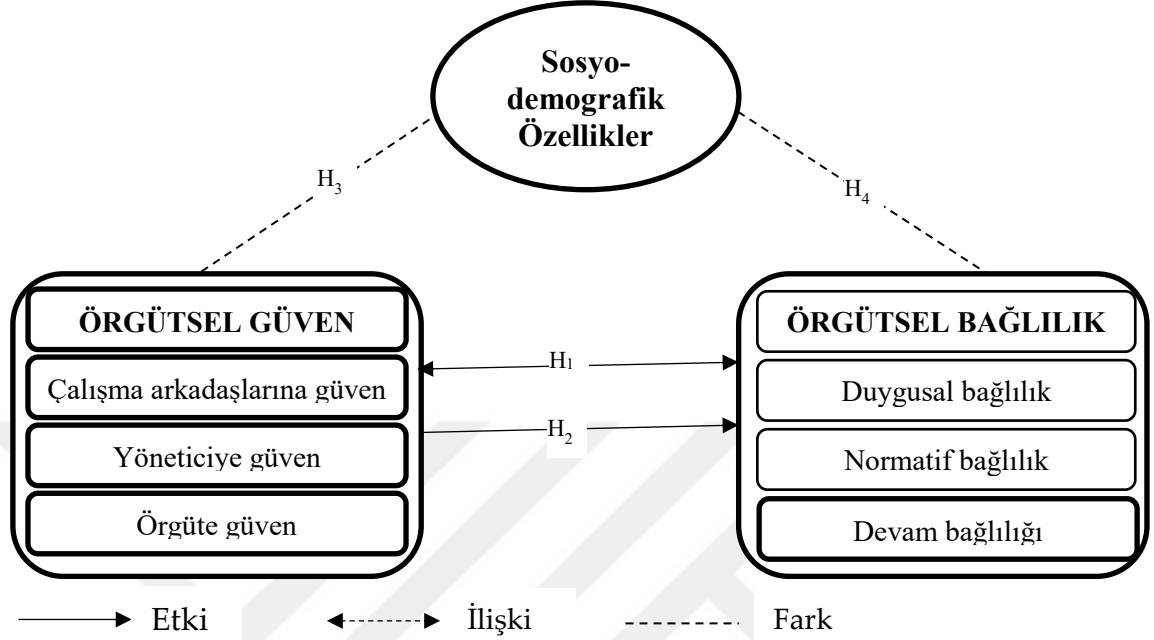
Sosyo-demografik Özellikler

$H_3$

$H_4$

ÖRGÜTSEL GÜVEN

Çalışma arkadaşlarına güven

Yöneticiye güven

Örgüte güven

$H_1$

$H_2$

ÖRGÜTSEL BAĞLILIK

Duygusal bağlılık

Normatif bağlılık

Devam bağlılığı

Etki

İlişki

Fark